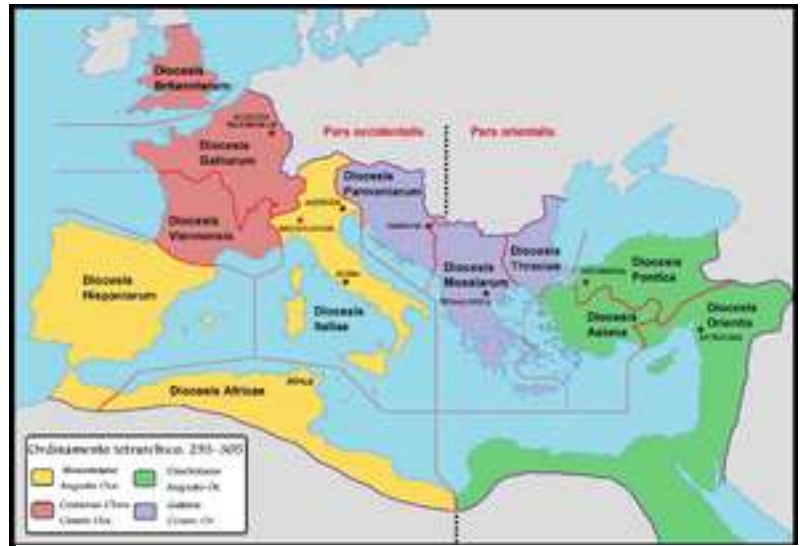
Dioecesis Britanniarum

Dioecesis Galliarum

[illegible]

Pars occidentalis

Pars orientalis

Dioecesis Viennensis

Dioecesis Pannoniarum

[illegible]

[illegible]

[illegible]

Dioecesis Hispaniarum

Dioecesis Italiae

ROMA

Dioecesis Moesiarum

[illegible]

Dioecesis Thraciae

NICOMEDIA

Dioecesis Pontica

Dioecesis Asiana

Dioecesis Orientis

ANTIOCHIA

Dioecesis Africae

Africa

Ordinamento tetrarchico, 293-305

Massimiano Augusto Occ.

Costanzo Cloro Cesare Occ.

Diocleziano Augusto Or.

Galerio Cesare Or.